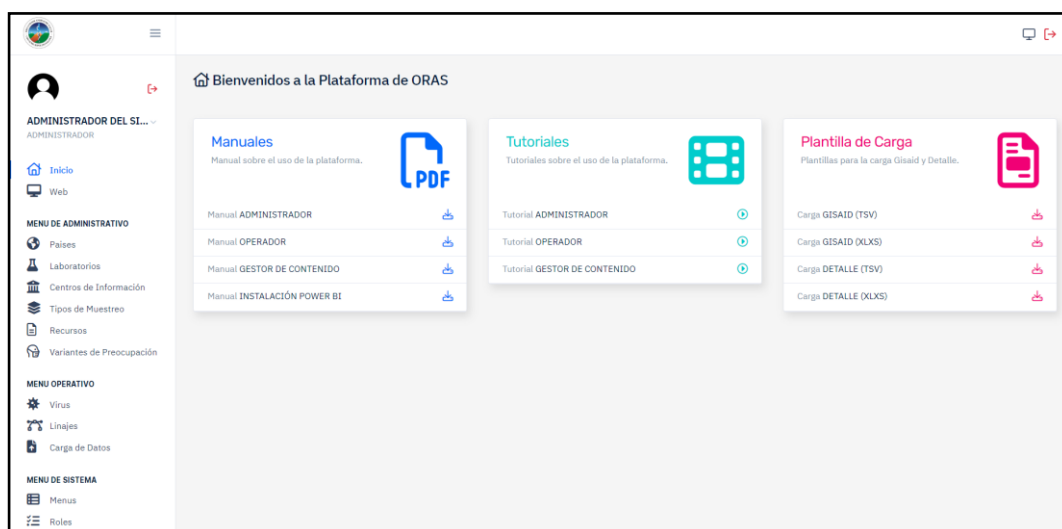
ADMINISTRADOR DEL SI...
ADMINISTRADOR

Inicio
Web

MENU DE ADMINISTRATIVO
Paises
Laboratorios
Centros de Información
Tipos de Muestreo
Recursos
Variantes de Preocupación

MENU OPERATIVO
Virus
Linajes
Carga de Datos

MENU DE SISTEMA
Menus
Roles

Bienvenidos a la Plataforma de ORAS

Manuales
Manual sobre el uso de la plataforma.
PDF
Manual ADMINISTRADOR
Manual OPERADOR
Manual GESTOR DE CONTENIDO
Manual INSTALACIÓN POWER BI

Tutoriales
Tutoriales sobre el uso de la plataforma.
Tutorial ADMINISTRADOR
Tutorial OPERADOR
Tutorial GESTOR DE CONTENIDO

Plantilla de Carga
Plantillas para la carga Gisaid y Detalle.
Carga GISAID (TSV)
Carga GISAID (XLXS)
Carga DETALLE (TSV)
Carga DETALLE (XLXS)